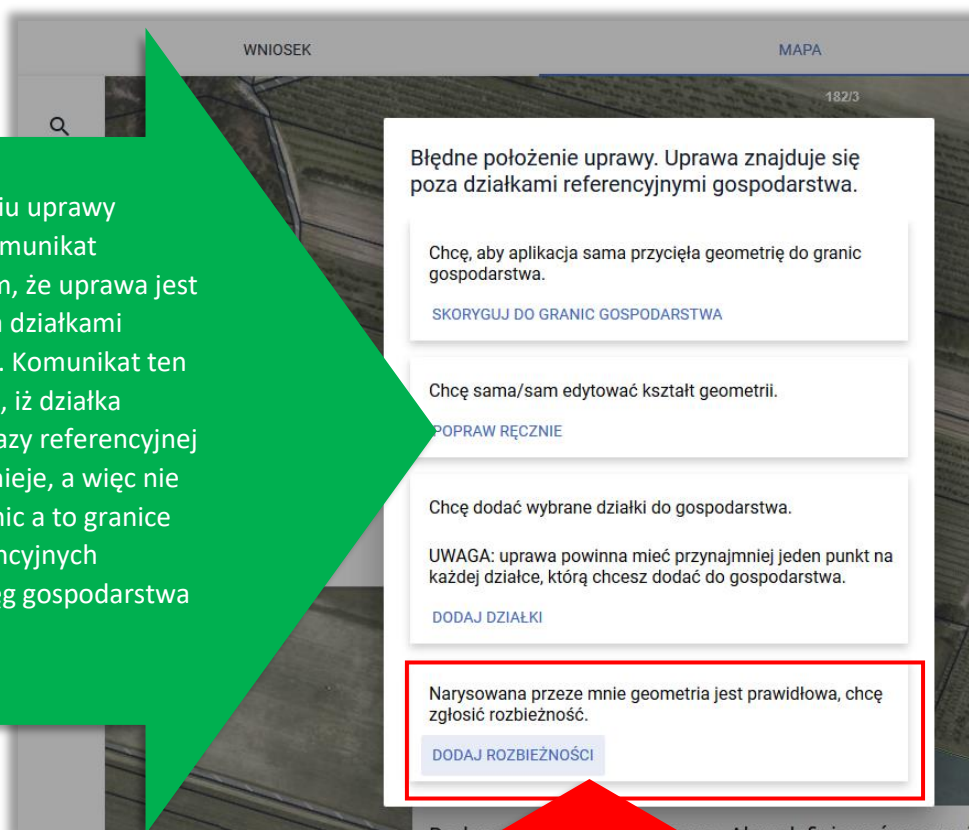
WNIOSEK

MAPA

182/3

iu uprawy
munikat
n, że uprawa jest
n działkami
. Komunikat ten
, iż działka
azy referencyjnej
nieje, a więc nie
nic a to granice
ncyjnych
eg gospodarstwa

Błędne położenie uprawy. Uprawa znajduje się poza działkami referencyjnymi gospodarstwa.

Chcę, aby aplikacja sama przycięła geometrię do granic gospodarstwa.

SKORYGUJ DO GRANIC GOSPODARSTWA

Chcę sama/sam edytować kształt geometrii.

POPRAW RĘCZNIE

Chcę dodać wybrane działki do gospodarstwa.

UWAGA: uprawa powinna mieć przynajmniej jeden punkt na każdej działce, którą chcesz dodać do gospodarstwa.

DODAJ DZIAŁKI

Narysowana przeze mnie geometria jest prawidłowa, chcę zgłosić rozbieżność.

DODAJ ROZBIEŻNOŚCI

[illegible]